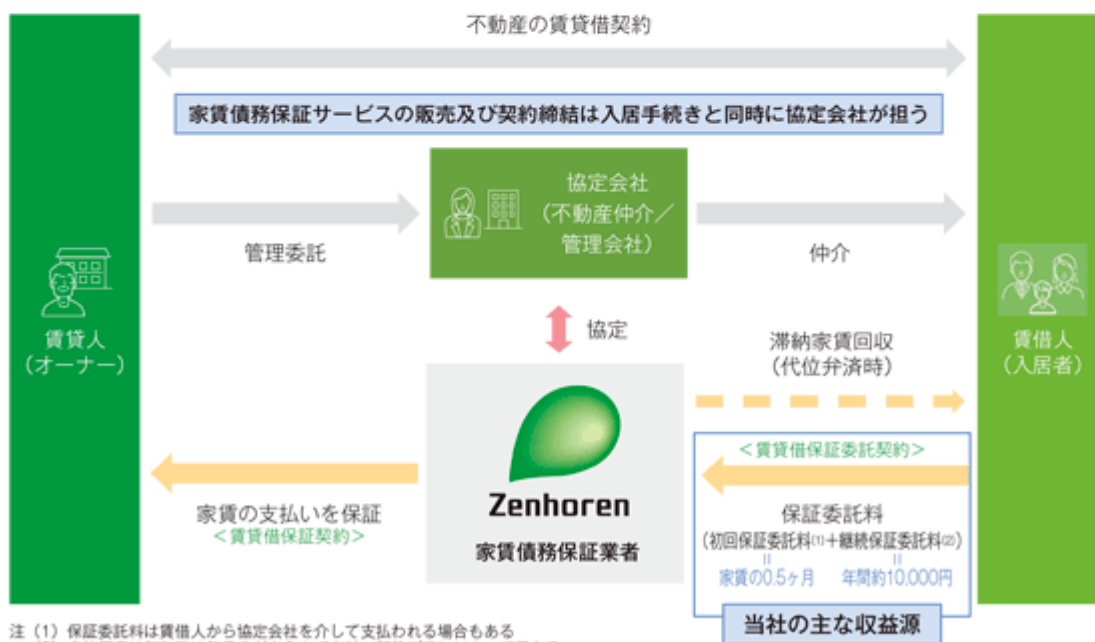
不動産の賃貸借契約

家賃債務保証サービスの販売及び契約締結は入居手続きと同時に協定会社が担う

賃貸人
（オーナー）

管理委託

協定会社
（不動産仲介／
管理会社）

仲介

賃借人
（入居者）

協定

滞納家賃回収
（代位弁済時）

Zenhoren
家賃債務保証業者

家賃の支払いを保証
＜賃貸借保証契約＞

＜賃貸借保証委託契約＞

保証委託料
（初回保証委託料(1)＋継続保証委託料(2)）
家賃の0.5ヶ月　年間約10,000円

当社の主な収益源

注（1）保証委託料は賃借人から協定会社を介して支払われる場合もある